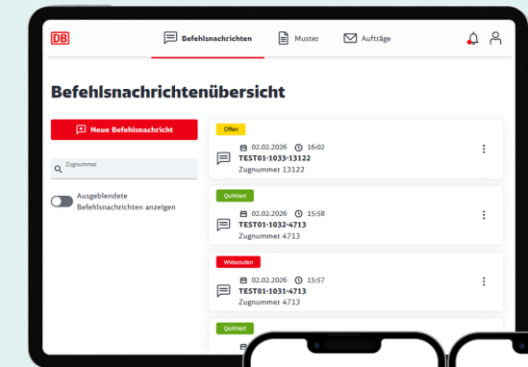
DB

Befehlsnachrichten Muster Aufträge

Befehlsnachrichtenübersicht

Neue Befehlsnachricht

Zugnummer

Ausgeblendete Befehlsnachrichten anzeigen

Offen
02.02.2026 16:02
TEST01-1033-13122
Zugnummer 13122

Quittiert
02.02.2026 15:58
TEST01-1032-4713
Zugnummer 4713

Widerrufen
02.02.2026 15:57
TEST01-1031-4713
Zugnummer 4713

Quittiert